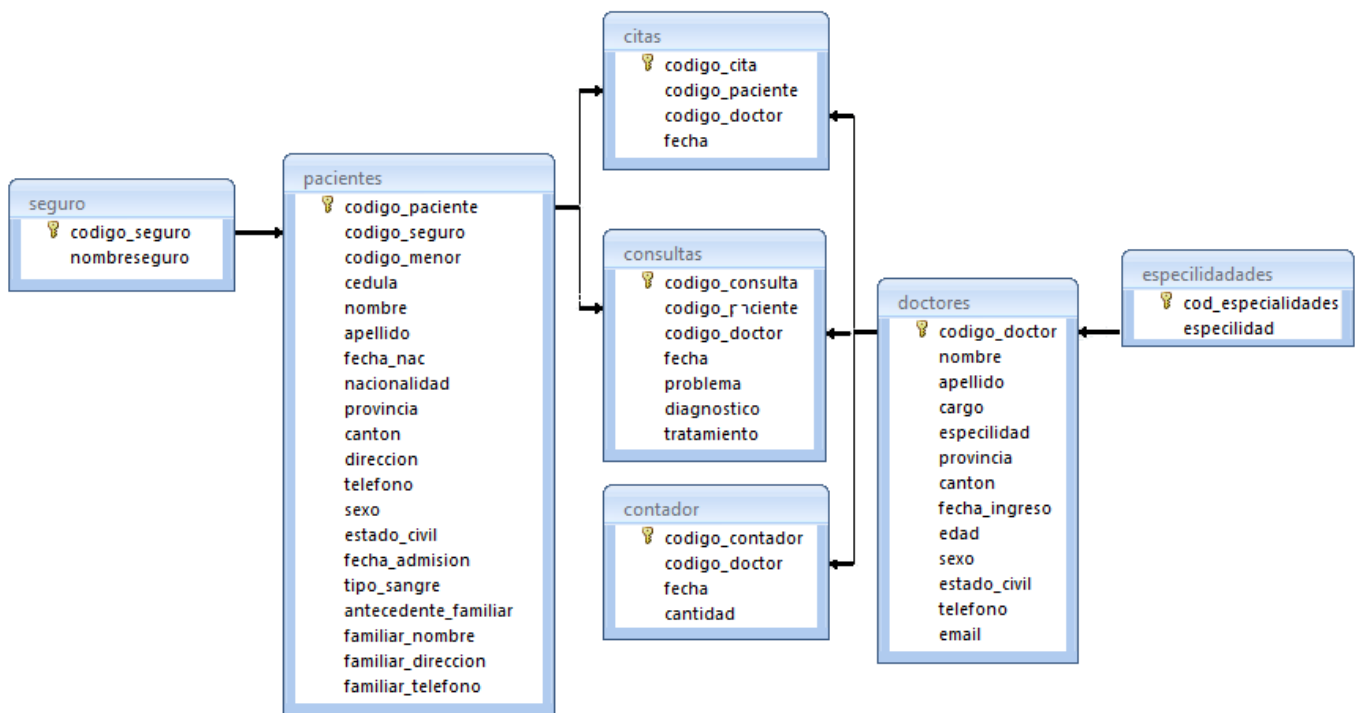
seguro
codigo_seguro
nombreseguro

pacientes
codigo_paciente
codigo_seguro
codigo_menor
cedula
nombre
apellido
fecha_nac
nacionalidad
provincia
canton
direccion
telefono
sexo
estado_civil
fecha_admision
tipo_sangre
antecedente_familiar
familiar_nombre
familiar_direccion
familiar_telefono

citas
codigo_cita
codigo_paciente
codigo_doctor
fecha

consultas
codigo_consulta
codigo_paciente
codigo_doctor
fecha
problema
diagnostico
tratamiento

contador
codigo_contador
codigo_doctor
fecha
cantidad

doctores
codigo_doctor
nombre
apellido
cargo
especilidad
provincia
canton
fecha_ingreso
edad
sexo
estado_civil
telefono
email

especilidadades
cod_especialidades
especilidad